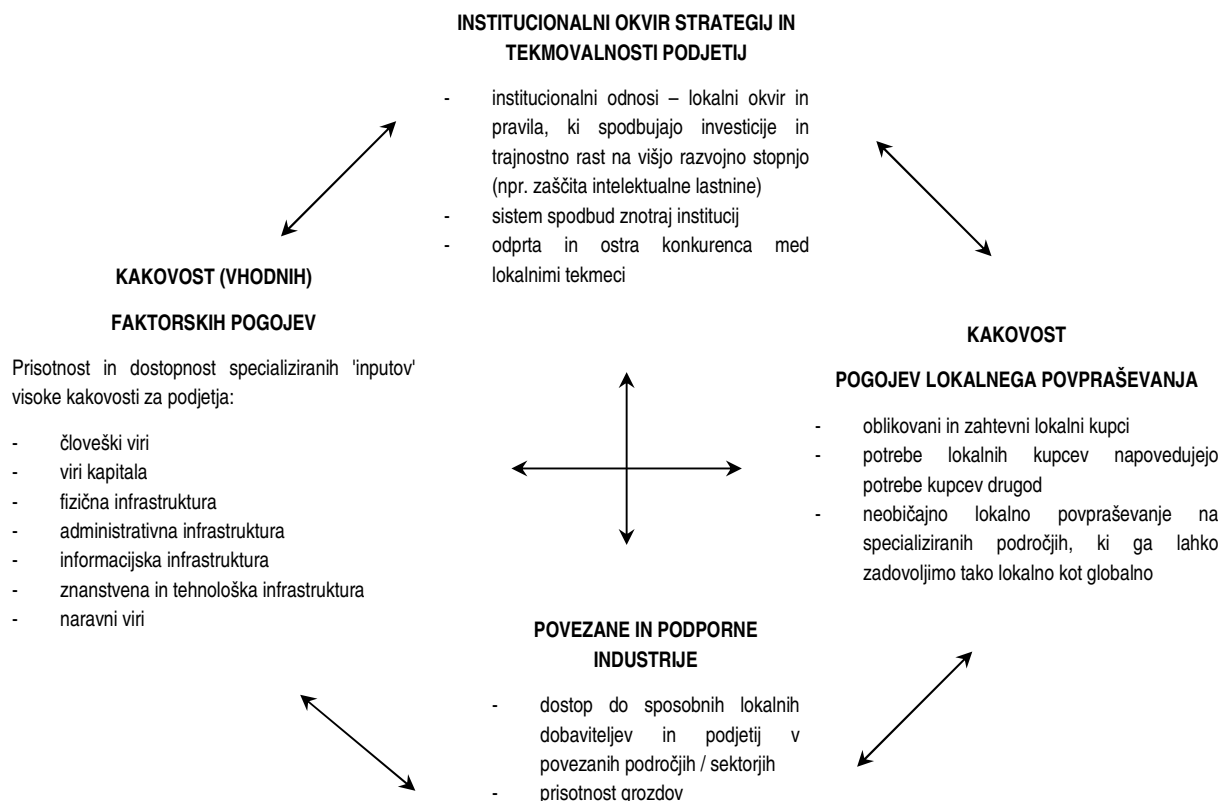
INSTITUCIONALNI OKVIR STRATEGIJ IN TEKMOVALNOSTI PODJETIJ

- institucionalni odnosi – lokalni okvir in pravila, ki spodbujajo investicije in trajnostno rast na višjo razvojno stopnjo (npr. zaščita intelektualne lastnine)
- sistem spodbud znotraj institucij
- odprta in ostra konkurenca med lokalnimi tekmeci

KAKOVOST (VHODNIH)

FAKTORSKIH POGOJEV

Prisotnost in dostopnost specializiranih 'inputov' visoke kakovosti za podjetja:

- človeški viri
- viri kapitala
- fizična infrastruktura
- administrativna infrastruktura
- informacijska infrastruktura
- znanstvena in tehnološka infrastruktura
- naravni viri

KAKOVOST

POGOJEV LOKALNEGA POVPRAŠEVANJA

- oblikovani in zahtevni lokalni kupci
- potrebe lokalnih kupcev napovedujejo potrebe kupcev drugod
- neobičajno lokalno povpraševanje na specializiranih področjih, ki ga lahko zadovoljimo tako lokalno kot globalno

POVEZANE IN PODPORNE INDUSTRIJE

- dostop do sposobnih lokalnih dobaviteljev in podjetij v povezanih področjih / sektorjih
- prisotnost grozdov